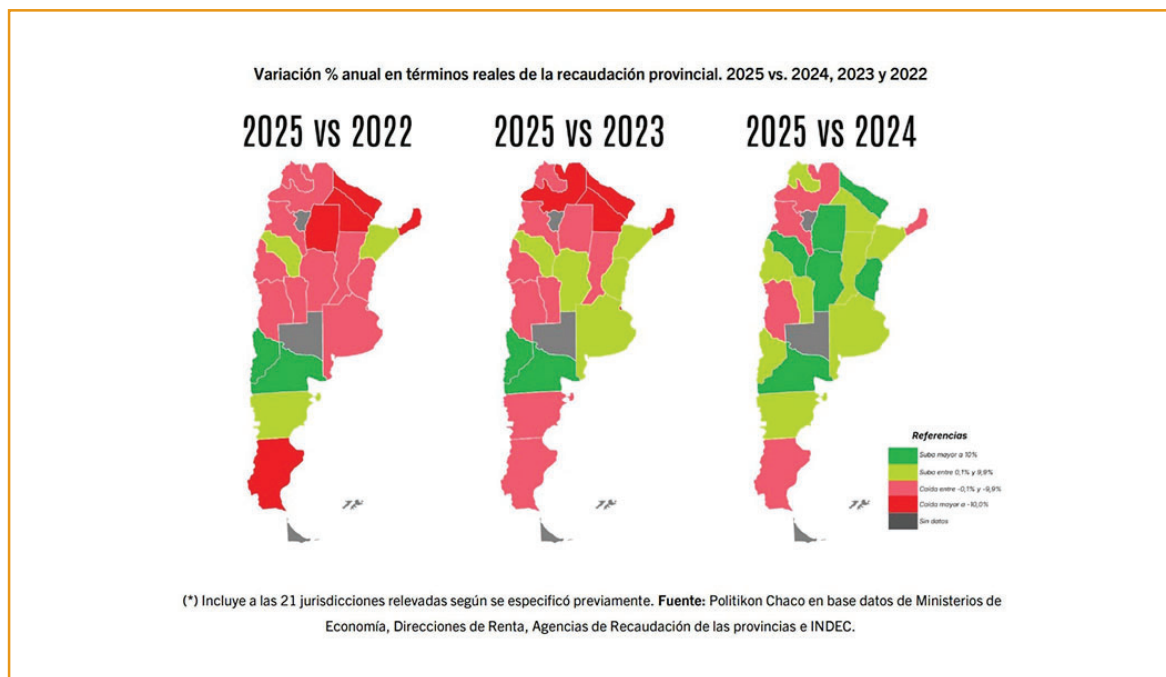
Variación % anual en términos reales de la recaudación provincial. 2025 vs. 2024, 2023 y 2022

2025 vs 2022

2025 vs 2023

2025 vs 2024

Referencias

Suba mayor a 10%

Suba entre 0,1% y 9,9%

Caída entre -0,1% y -9,9%

Caída mayor a -10,0%

Sin datos

(*) Incluye a las 21 jurisdicciones relevadas según se especificó previamente. **Fuente:** Politikon Chaco en base datos de Ministerios de Economía, Direcciones de Renta, Agencias de Recaudación de las provincias e INDEC.